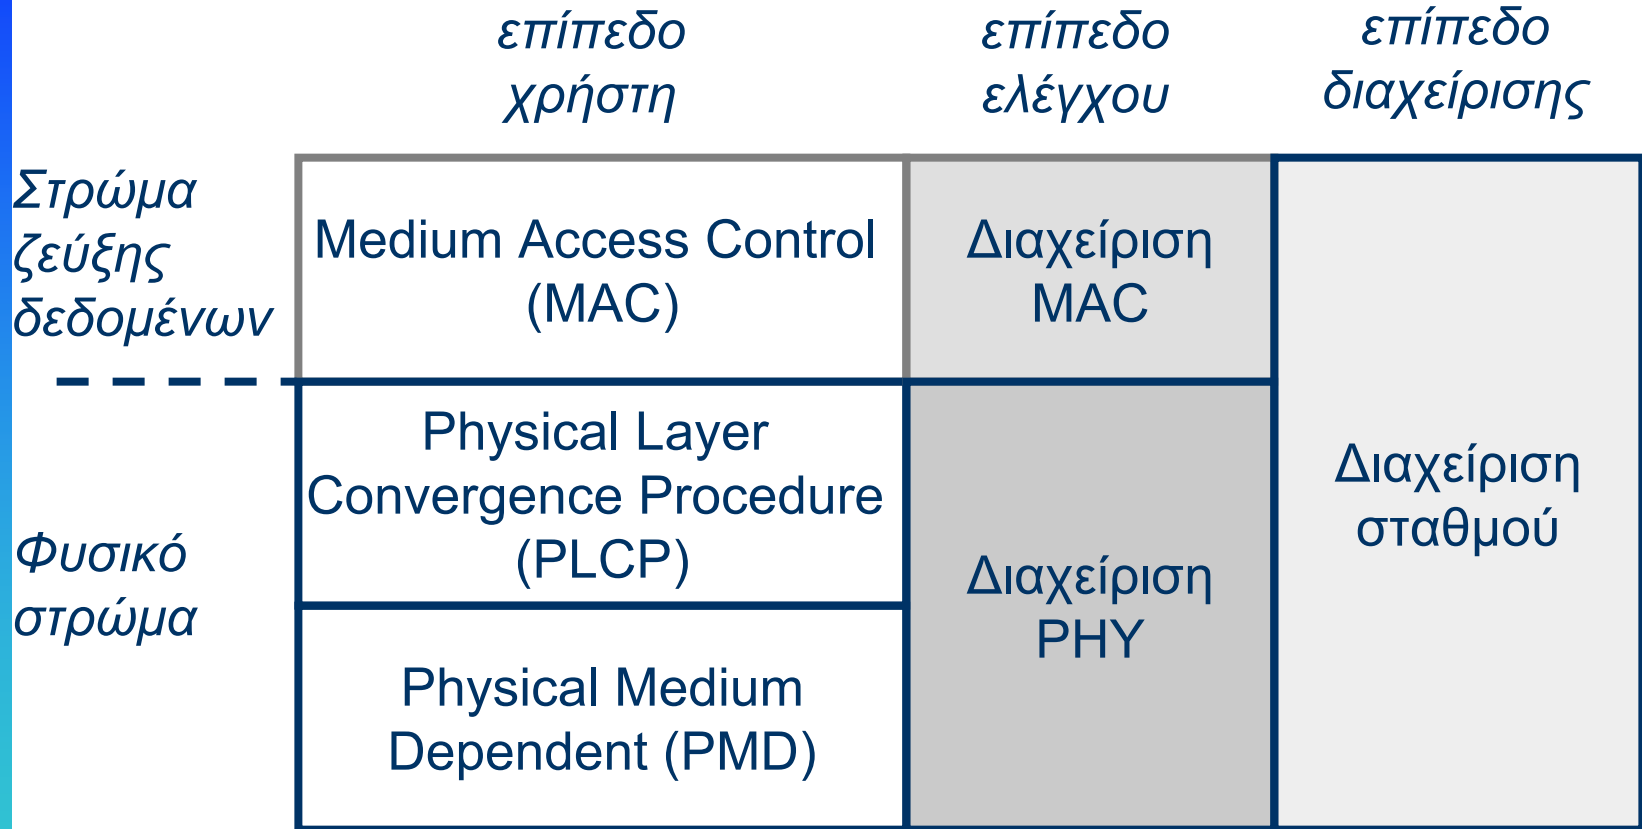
επίπεδο χρήστη

επίπεδο ελέγχου

επίπεδο διαχείρισης

Στρώμα ζεύξης δεδομένων

Medium Access Control (MAC)

Διαχείριση MAC

Φυσικό στρώμα

Physical Layer Convergence Procedure (PLCP)

Physical Medium Dependent (PMD)

Διαχείριση PHY

Διαχείριση σταθμού